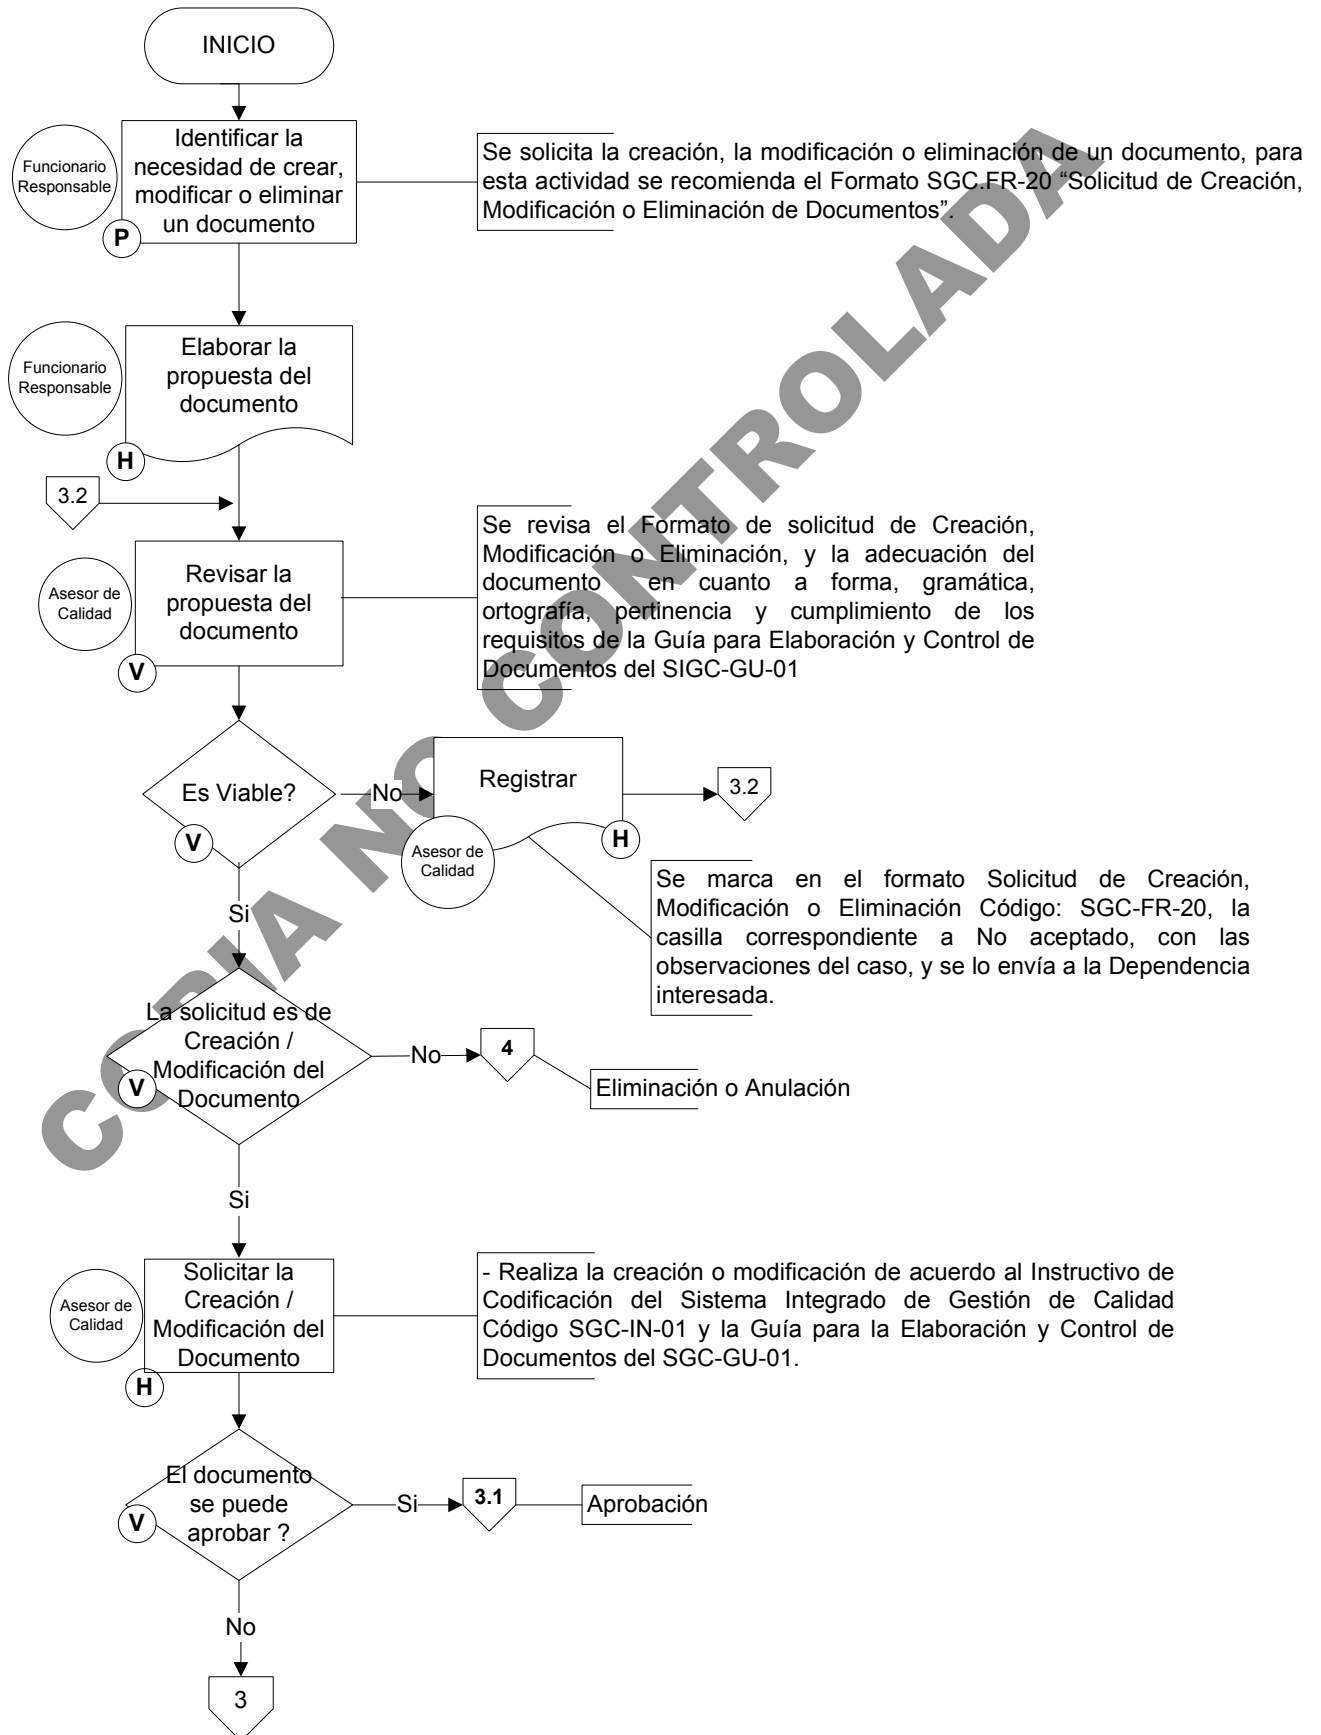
INICIO

Funcionario Responsable

Identificar la necesidad de crear, modificar o eliminar un documento

P

Se solicita la creación, la modificación o eliminación de un documento, para esta actividad se recomienda el Formato SGC.FR-20 "Solicitud de Creación, Modificación o Eliminación de Documentos".

Funcionario Responsable

Elaborar la propuesta del documento

H

3.2

Asesor de Calidad

Revisar la propuesta del documento

V

Se revisa el Formato de solicitud de Creación, Modificación o Eliminación, y la adecuación del documento en cuanto a forma, gramática, ortografía, pertinencia y cumplimiento de los requisitos de la Guía para Elaboración y Control de Documentos del SIGC-GU-01

Es Viable?

V

No

Registrar

H

Asesor de Calidad

3.2

Se marca en el formato Solicitud de Creación, Modificación o Eliminación Código: SGC-FR-20, la casilla correspondiente a No aceptado, con las observaciones del caso, y se lo envía a la Dependencia interesada.

Si

La solicitud es de Creación / Modificación del Documento

V

No

4

Eliminación o Anulación

Si

Asesor de Calidad

Solicitar la Creación / Modificación del Documento

H

- Realiza la creación o modificación de acuerdo al Instructivo de Codificación del Sistema Integrado de Gestión de Calidad Código SGC-IN-01 y la Guía para la Elaboración y Control de Documentos del SGC-GU-01.

El documento se puede aprobar ?

V

Si

3.1

Aprobación

No

3

COPIA NO CONTROLADA